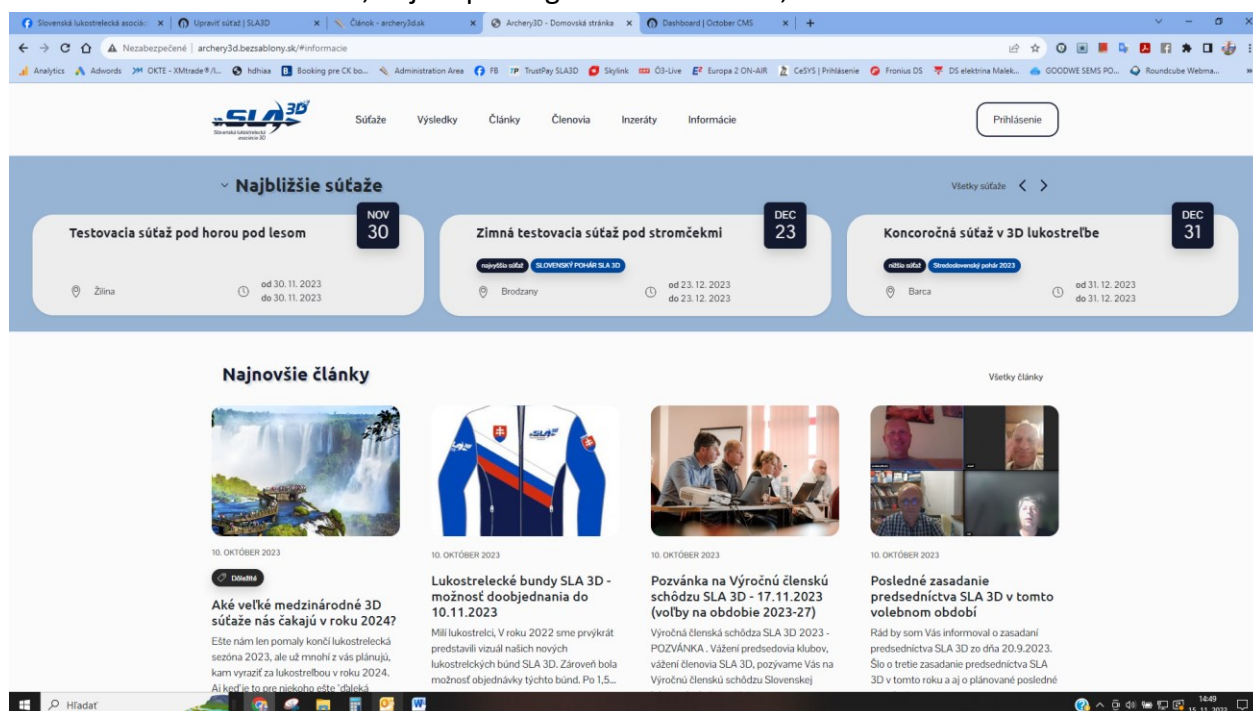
Slovenská lukostrelecká asociác | Upraviť súťaž | SLA3D | Článok - archery3d.sk | Archery3D - Domovská stránka | Dashboard | October CMS

Nezabezpečené | archery3d.bezsablony.sk/#informacie

Analytics | Adwords | OKTE - XMtrade®/I... | hdhiaa | Booking pre CK bo... | Administration Area | FB | TrustPay SLA3D | Skylink | O3-Live | Europa 2 ON-AIR | CeSYS | Prihlásenie | Fronius DS | DS elektrina Malek... | GOODWE SEMS PO... | Roundcube Webma...

SLA 3D Slovenská lukostrelecká asociácia 3D

Súťaže Výsledky Články Členovia Inzeráty Informácie

Prihlásenie

Najbližšie súťaže

Všetky súťaže

Testovacia súťaž pod horou pod lesom
NOV 30
Žilina
od 30. 11. 2023
do 30. 11. 2023

Zimná testovacia súťaž pod stromčekmi
DEC 23
najvyššia súťaž SLOVENSKÝ POHÁR SLA 3D
Brodzany
od 23. 12. 2023
do 23. 12. 2023

Koncoročná súťaž v 3D lukostreľbe
DEC 31
nižšia súťaž Stredoslovenský pohár 2023
Barca
od 31. 12. 2023
do 31. 12. 2023

Najnovšie články

Všetky články

10. OKTÓBER 2023
Dôležité
Aké veľké medzinárodné 3D súťaže nás čakajú v roku 2024?
Ešte nám len pomaly končí lukostrelecká sezóna 2023, ale už mnohí z vás plánujú, kam vyraziť za lukostreľbou v roku 2024. Aj keď je to pre niekoho ešte "ďaleká

10. OKTÓBER 2023
Lukostrelecké bundy SLA 3D - možnosť doobjednania do 10.11.2023
Milí lukostrelci, V roku 2022 sme prvýkrát predstavili vizuál našich nových lukostreleckých búnd SLA 3D. Zároveň bola možnosť objednávky týchto búnd. Po 1,5...

10. OKTÓBER 2023
Pozvánka na Výročnú členskú schôdzu SLA 3D - 17.11.2023 (voľby na obdobie 2023-27)
Výročná členská schôdza SLA 3D 2023 - POZVÁNKA . Vážení predsedovia klubov, vážení členovia SLA 3D, pozývame Vás na Výročnú členskú schôdzu Slovenskej

10. OKTÓBER 2023
Posledné zasadanie predsedníctva SLA 3D v tomto volebnom období
Rád by som Vás informoval o zasadaní predsedníctva SLA 3D zo dňa 20.9.2023. Šlo o tretie zasadanie predsedníctva SLA 3D v tomto roku a aj o plánované posledné

Hľadať

14:49